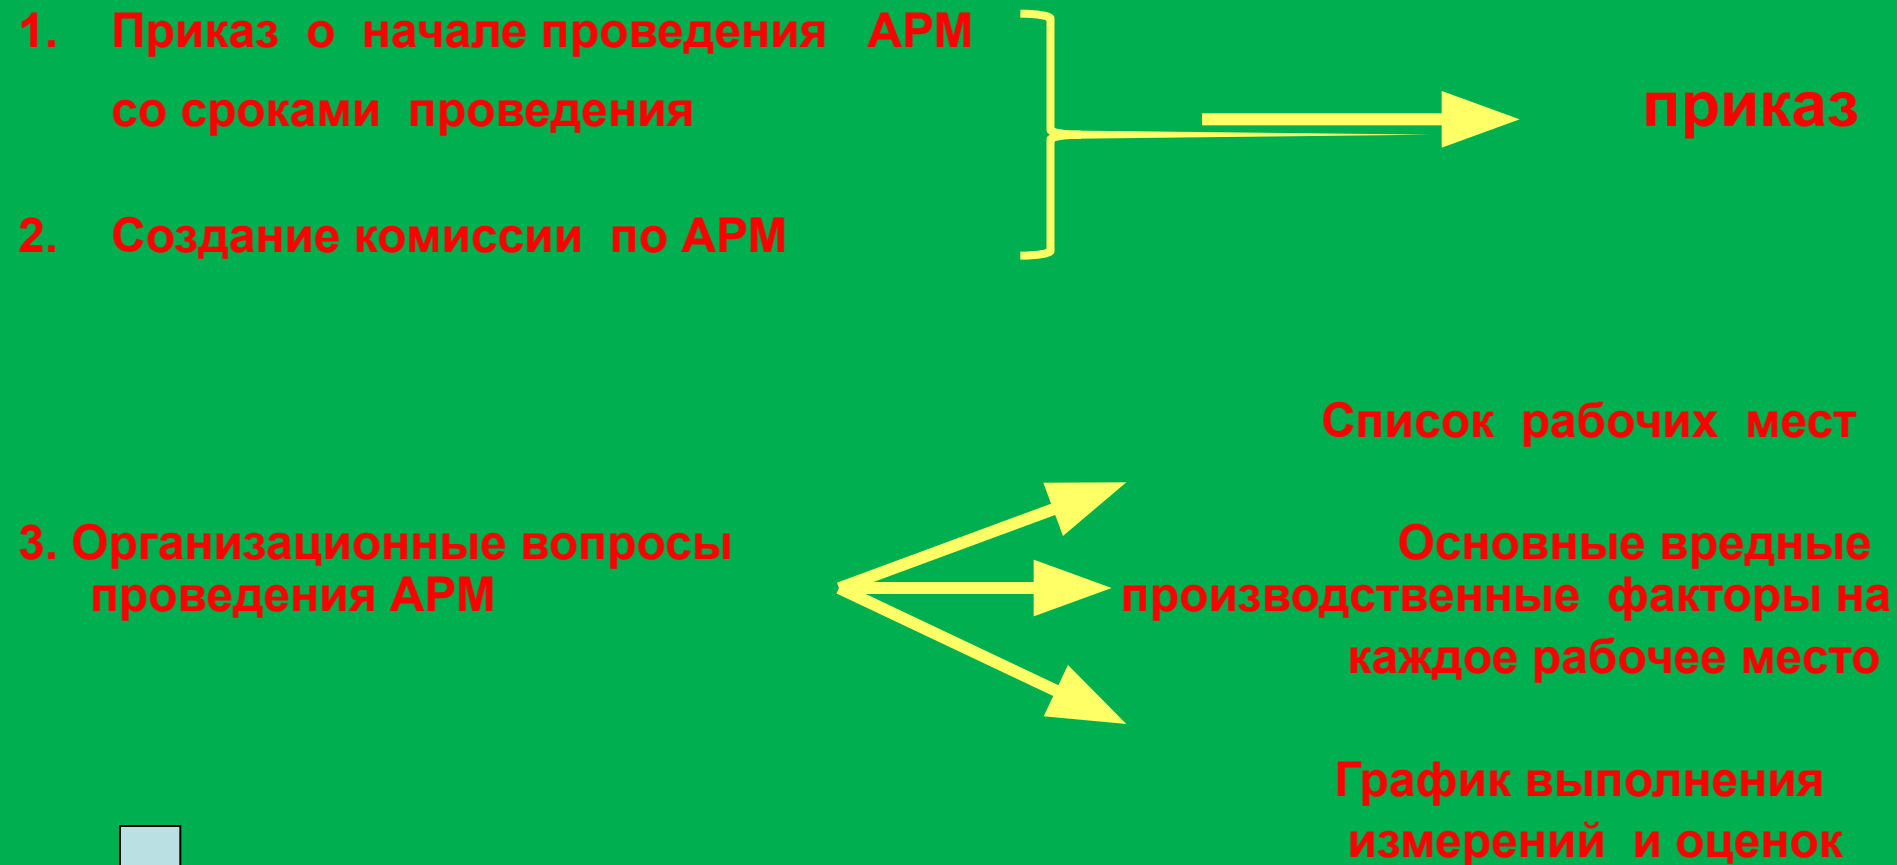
1. Приказ о начале проведения АРМ со сроками проведения

2. Создание комиссии по АРМ

приказ

Список рабочих мест

3. Организационные вопросы проведения АРМ

Основные вредные производственные факторы на каждое рабочее место

График выполнения измерений и оценок